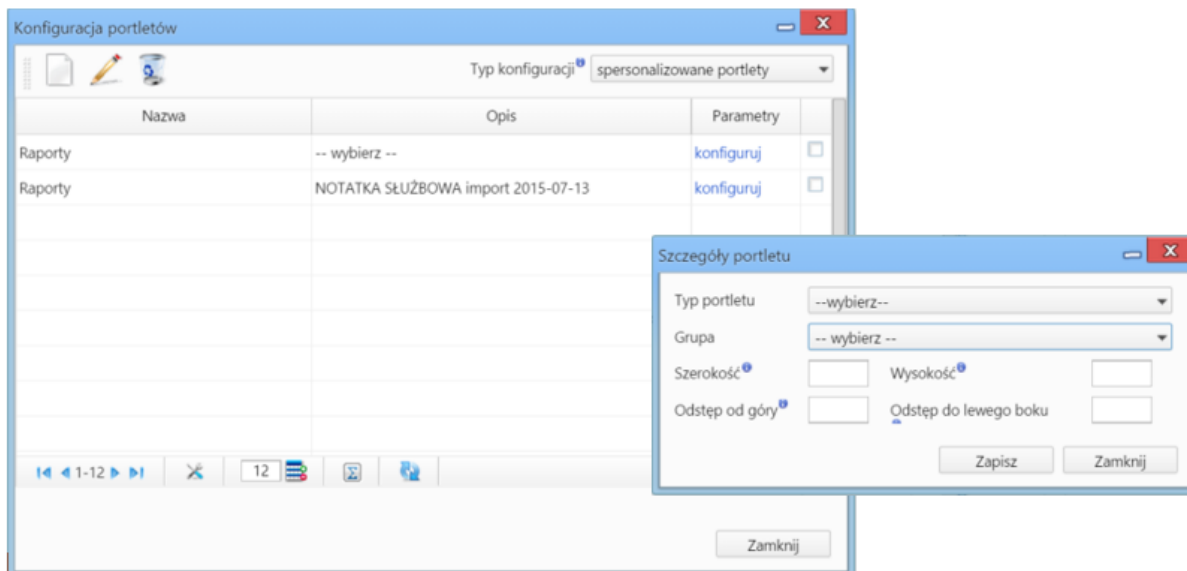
Konfiguracja portletów

Typ konfiguracji spersonalizowane portlety

| Nazwa | Opis | Parametry |
|---|---|---|
| Raporty | -- wybierz -- | konfiguruj |
| Raporty | NOTATKA SŁUŻBOWA import 2015-07-13 | konfiguruj |

1-12

12

Zamknij

Szczegóły portletu

Typ portletu --wybierz--

Grupa -- wybierz --

Szerokość

Wysokość

Odstęp od góry

Odstęp do lewego boku

Zapisz

Zamknij